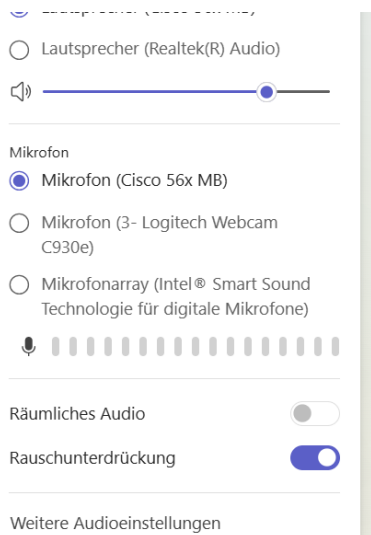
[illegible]

Lautsprecher (Realtek(R) Audio)

Mikrofon

Mikrofon (Cisco 56x MB)

Mikrofon (3- Logitech Webcam C930e)

Mikrofonarray (Intel® Smart Sound Technologie für digitale Mikrofone)

Räumliches Audio

Rauschunterdrückung

Weitere Audioeinstellungen